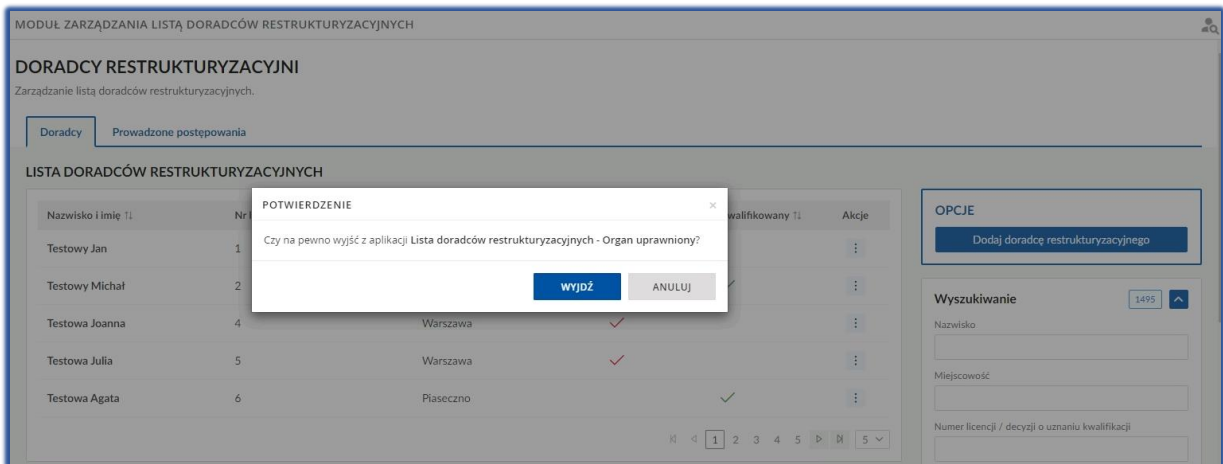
MODUŁ ZARZĄDZANIA LISTĄ DORADCÓW RESTRUKTURYZACYJNYCH

DORADCY RESTRUKTURYZACYJNI

Zarządzanie listą doradców restrukturyzacyjnych.

Doradcy | Prowadzone postępowania

LISTA DORADCÓW RESTRUKTURYZACYJNYCH

| Nazwisko i imię ⇅ | Nr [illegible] | | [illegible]walifikowany ⇅ | Akcje |
|---|---|---|---|---|
| Testowy Jan | 1 | | | ⋮ |
| Testowy Michał | 2 | | ✓ | ⋮ |
| Testowa Joanna | 4 | Warszawa | ✓ | ⋮ |
| Testowa Julia | 5 | Warszawa | ✓ | ⋮ |
| Testowa Agata | 6 | Piaseczno | ✓ | ⋮ |

1 2 3 4 5 5

POTWIERDZENIE ×

Czy na pewno wyjść z aplikacji Lista doradców restrukturyzacyjnych - Organ uprawniony?

WYJDŹ ANULUJ

OPCJE

Dodaj doradcę restrukturyzacyjnego

Wyszukiwanie 1495

Nazwisko

Miejscowość

Numer licencji / decyzji o uznaniu kwalifikacji